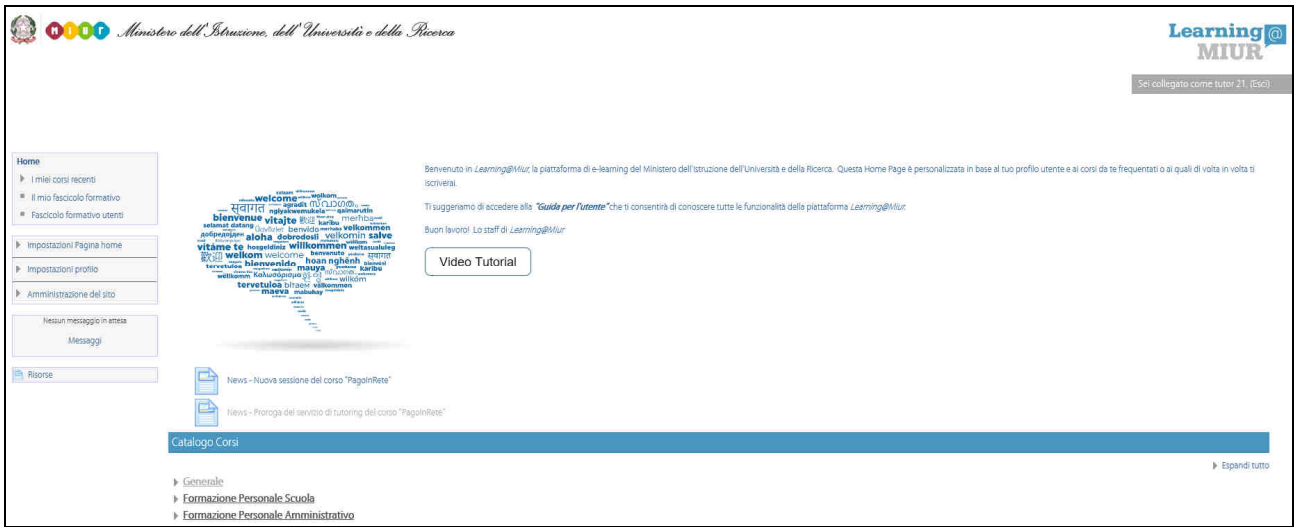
MIUR Ministero dell'Istruzione, dell'Università e della Ricerca

Learning@ MIUR

Sei collegato come tutor 21. (Esci)

Home
I miei corsi recenti
Il mio fascicolo formativo
Fascicolo formativo utenti

Impostazioni Pagina home

Impostazioni profilo

Amministrazione del sito

Nessun messaggio in attesa
Messaggi

Risorse

welcome bienvenue vitajte aloha dobrodosli velkommen salve vitame te hosgeldiniz willkommen welkom welcome bienvenido hoan nghênh mauya karibu tervetuloa välkommen maeva mabuhay merhba benvido selamat datang sugeng rawuh

Benvenuto in Learning@Miur, la piattaforma di e-learning del Ministero dell'Istruzione dell'Università e della Ricerca. Questa Home Page è personalizzata in base al tuo profilo utente e ai corsi da te frequentati o ai quali di volta in volta ti iscriverai.

Ti suggeriamo di accedere alla "Guida per l'utente" che ti consentirà di conoscere tutte le funzionalità della piattaforma Learning@Miur.

Buon lavoro! Lo staff di Learning@Miur

Video Tutorial

News - Nuova sessione del corso "PagoInRete"

News - Proroga del servizio di tutoring del corso "PagoInRete"

Catalogo Corsi

Espandi tutto

Generale
Formazione Personale Scuola
Formazione Personale Amministrativo